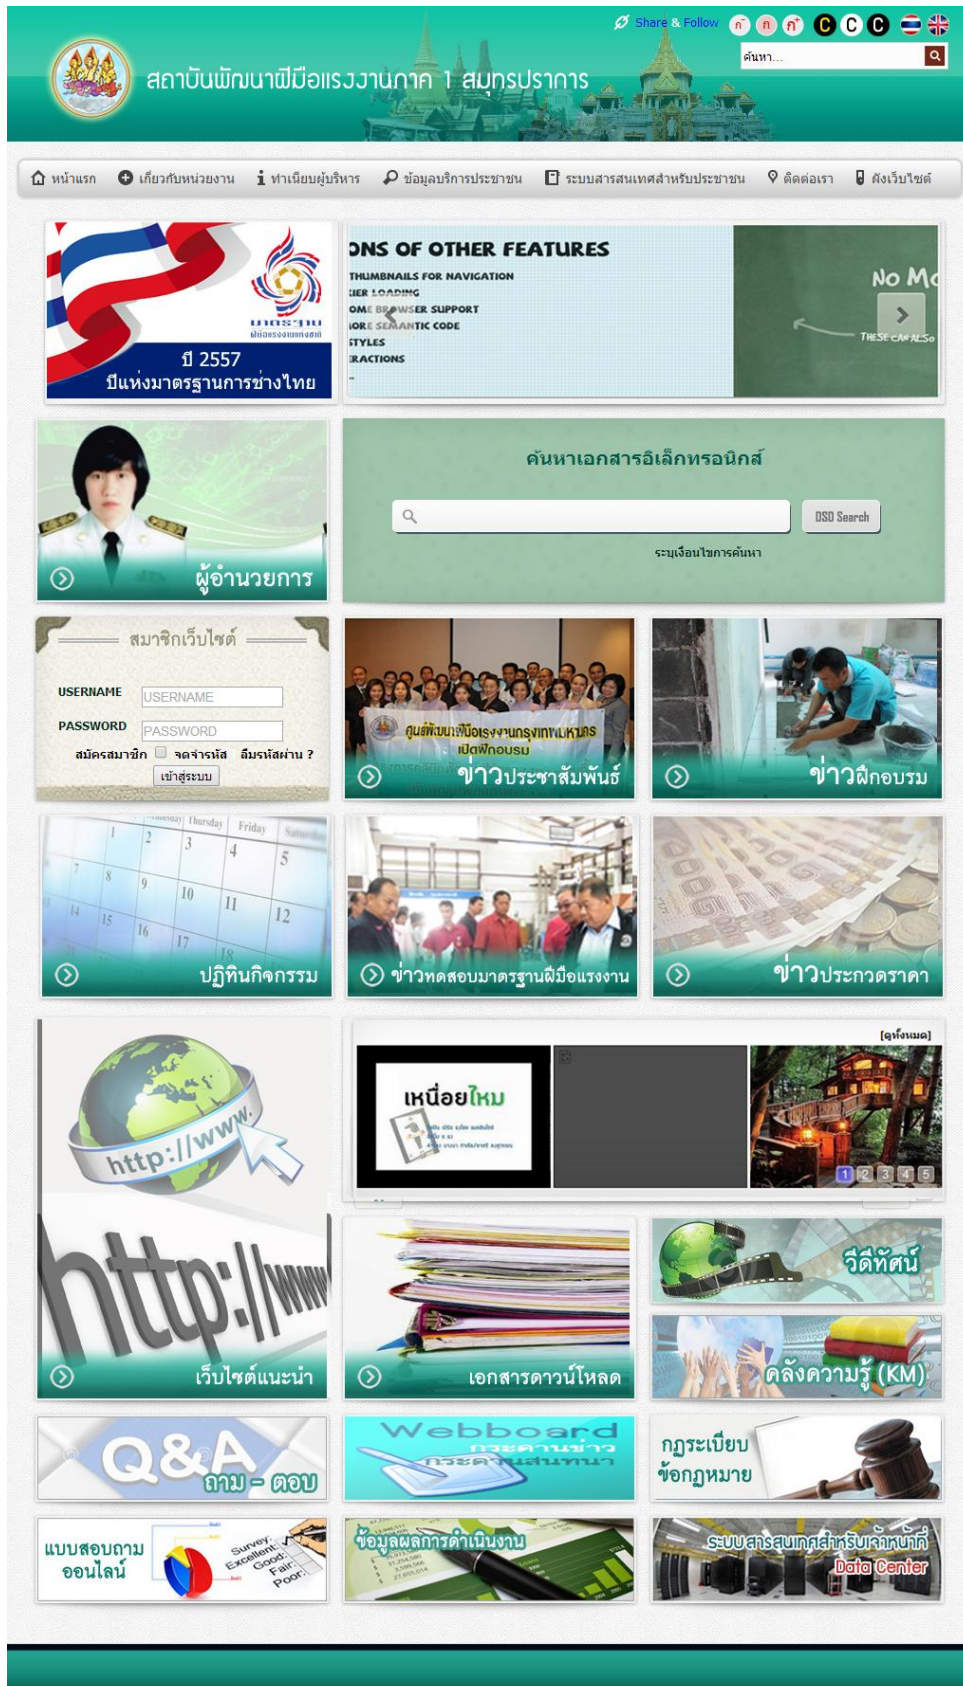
Share & Follow ก ก ก C C C

ค้นหา...

สถาบันพัฒนาฝีมือแรงงานภาค 1 สมุทรปราการ

หน้าแรก เกี่ยวกับหน่วยงาน ทำเนียบผู้บริหาร ข้อมูลบริการประชาชน ระบบสารสนเทศสำหรับประชาชน ติดต่อเรา ผังเว็บไซต์

มาตรฐาน ฝีมือแรงงานแห่งชาติ
ปี 2557
ปีแห่งมาตรฐานการช่างไทย

ONS OF OTHER FEATURES
THUMBNAILS FOR NAVIGATION
LIER LOADING
OME BROWSER SUPPORT
MORE SEMANTIC CODE
STYLES
ERACTIONS

No M
THESE CAN ALSO

ผู้อำนวยการ

ค้นหาเอกสารอิเล็กทรอนิกส์
DSD Search
ระบุเงื่อนไขการค้นหา

สมาชิกเว็บไซต์
USERNAME USERNAME
PASSWORD PASSWORD
สมัครสมาชิก จดจำรหัส ลืมรหัสผ่าน ?
เข้าสู่ระบบ

ศูนย์พัฒนาฝีมือแรงงานกรุงเทพมหานคร
เปิดฝึกอบรม
ข่าวประชาสัมพันธ์

ข่าวฝึกอบรม

Thursday Friday
1 2 3 4 5 7 8 9 10 11 12 14 15 16 17 18
ปฏิทินกิจกรรม

ข่าวทดสอบมาตรฐานฝีมือแรงงาน

ข่าวประกวดราคา

http://www.

[ดูทั้งหมด]

เหนื่อยไหม

1 2 3 4 5

http://www
เว็บไซต์แนะนำ

เอกสารดาวน์โหลด

วีดิทัศน์

คลังความรู้ (KM)

Q&A
ถาม - ตอบ

Webboard
กระดานข่าว
กระดานสนทนา

กฎระเบียบ
ข้อกฎหมาย

แบบสอบถาม
ออนไลน์
Survey
Excellent
Good
Fair
Poor

ข้อมูลผลการดำเนินงาน

ระบบสารสนเทศสำหรับเจ้าหน้าที่
Data Center